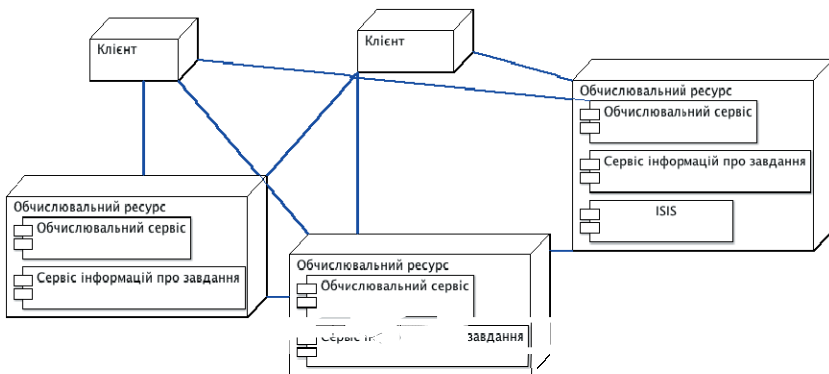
Клієнт

Клієнт

Обчислювальний ресурс
Обчислювальний сервіс
Сервіс інформацій про завдання
ISIS

Обчислювальний ресурс
Обчислювальний сервіс
Сервіс інформацій про завдання

Обчислювальний ресурс
Обчислювальний сервіс
Сервіс і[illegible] завдання